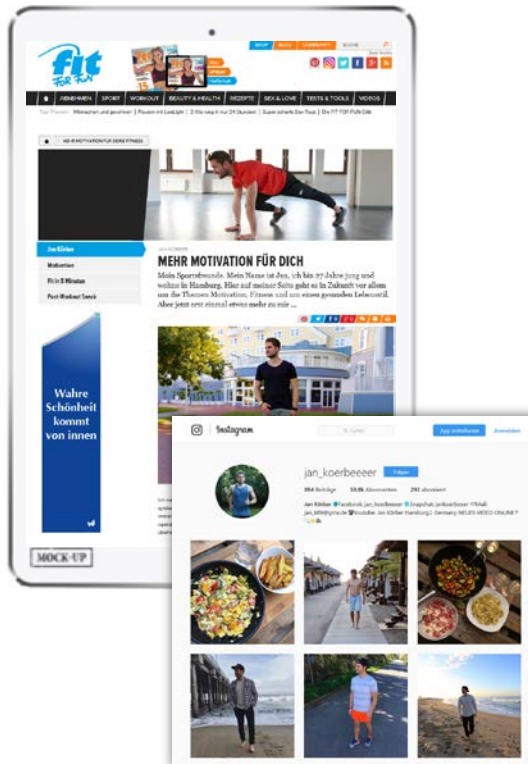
fit FOR FUN

SHOP BLOG COMMUNITY SUCHE

ABNEHMEN SPORT WORKOUT BEAUTY & HEALTH REZEPTE SEX & LOVE TESTS & TOOLS VIDEOS

Top-Themen: Mitmachen und gewinnen | Proviant mit LowLight | 2-Kilo weg in nur 24 Stunden! | Super scharfe Bar-Tour | Die FIT FOR FUN-Diät

MEHR MOTIVATION FÜR DEINE FITNESS

Jan Körber
Motivation
Fit in 5 Minuten
Post-Workout Snack

JAN KÖRBER

MEHR MOTIVATION FÜR DICH

Moin Sportsfreunde. Mein Name ist Jan, ich bin 27 Jahre jung und wohne in Hamburg. Hier auf meiner Seite geht es in Zukunft vor allem um die Themen Motivation, Fitness und um einen gesunden Lebensstil. Aber jetzt erst einmal etwas mehr zu mir ...

Wahre Schönheit kommt von innen

MOCK-UP

Instagram

Q Suchen

App installieren Anmelden

jan_koerbeeeer Folgen

354 Beiträge 59,6k Abonnenten 292 abonniert

Jan Körber facebook.com/jan_koerbeeeer Snapchat: jankoerbeeer Mail: jan_k89@gmx.de Youtube: Jan Körber Hamburg | Germany NEUES VIDEO ONLINE?